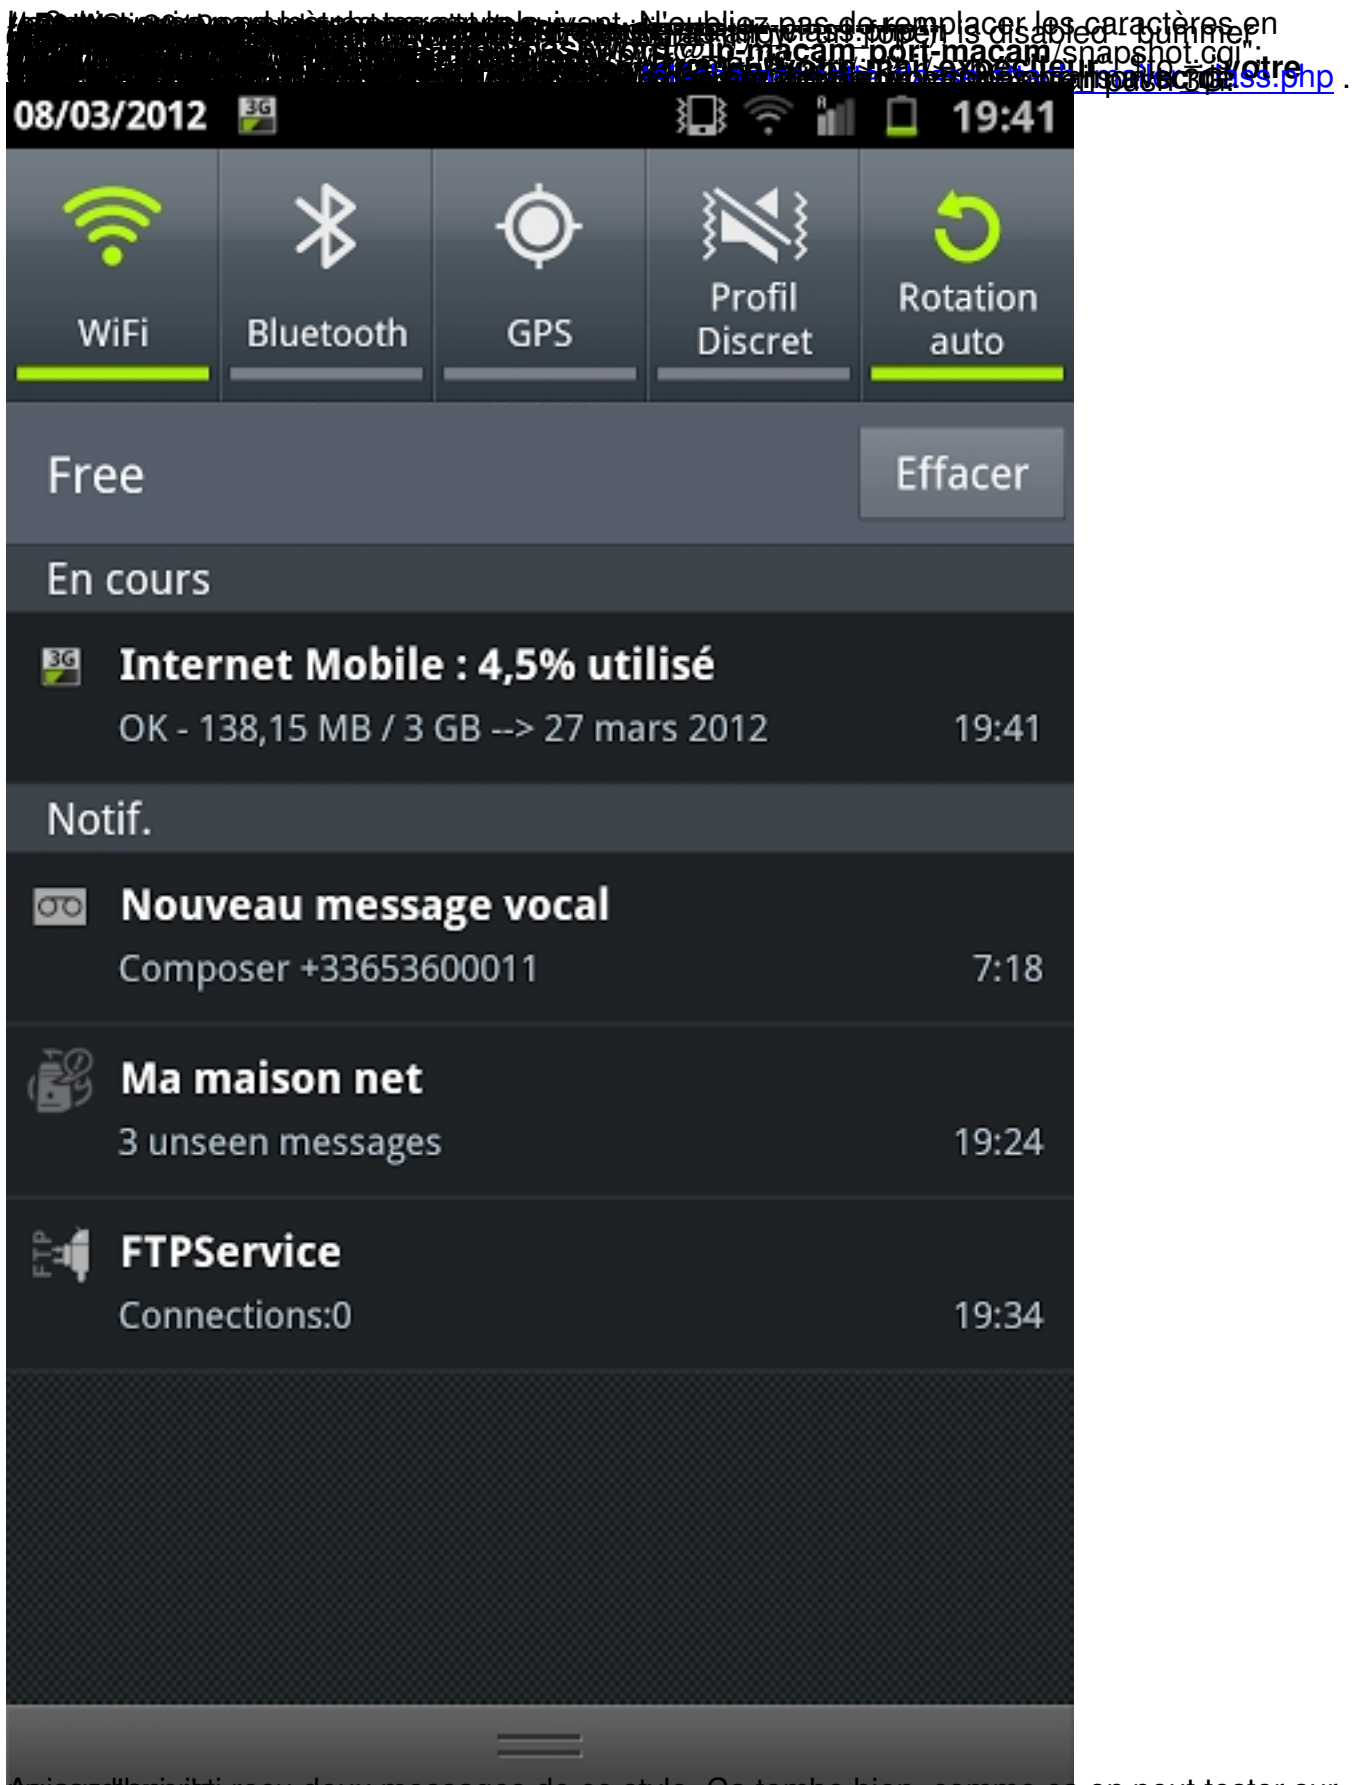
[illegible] N'oubliez pas de remplacer les caractères en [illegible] is disabled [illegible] @ip-macam:port-macam/snapshot.cgi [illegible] .php .

08/03/2012 19:41

WiFi
Bluetooth
GPS
Profil Discret
Rotation auto

Free
Effacer

En cours

Internet Mobile : 4,5% utilisé
OK - 138,15 MB / 3 GB --> 27 mars 2012
19:41

Notif.

Nouveau message vocal
Composer +33653600011
7:18

Ma maison net
3 unseen messages
19:24

FTPService
Connections:0
19:34

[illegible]